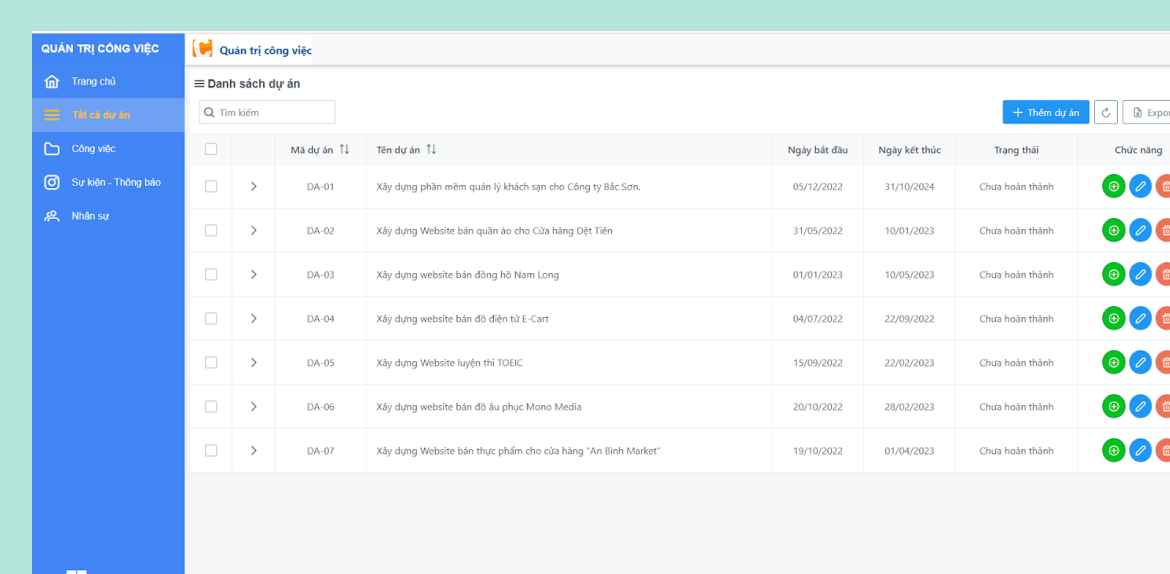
QUẢN TRỊ CÔNG VIỆC

Trang chủ

Tất cả dự án

Công việc

Sự kiện - Thông báo

Nhân sự

Quản trị công việc

Danh sách dự án

Tìm kiếm

+ Thêm dự án

Expor

| | | Mã dự án | Tên dự án | Ngày bắt đầu | Ngày kết thúc | Trạng thái | Chức năng |
|---|---|---|---|---|---|---|---|
| | > | DA-01 | Xây dựng phần mềm quản lý khách sạn cho Công ty Bắc Sơn. | 05/12/2022 | 31/10/2024 | Chưa hoàn thành | |
| | > | DA-02 | Xây dựng Website bán quần áo cho Cửa hàng Dệt Tiên | 31/05/2022 | 10/01/2023 | Chưa hoàn thành | |
| | > | DA-03 | Xây dựng website bán đồng hồ Nam Long | 01/01/2023 | 10/05/2023 | Chưa hoàn thành | |
| | > | DA-04 | Xây dựng website bán đồ điện tử E-Cart | 04/07/2022 | 22/09/2022 | Chưa hoàn thành | |
| | > | DA-05 | Xây dựng Website luyện thi TOEIC | 15/09/2022 | 22/02/2023 | Chưa hoàn thành | |
| | > | DA-06 | Xây dựng website bán đồ âu phục Mono Media | 20/10/2022 | 28/02/2023 | Chưa hoàn thành | |
| | > | DA-07 | Xây dựng Website bán thực phẩm cho cửa hàng "An Bình Market" | 19/10/2022 | 01/04/2023 | Chưa hoàn thành | |